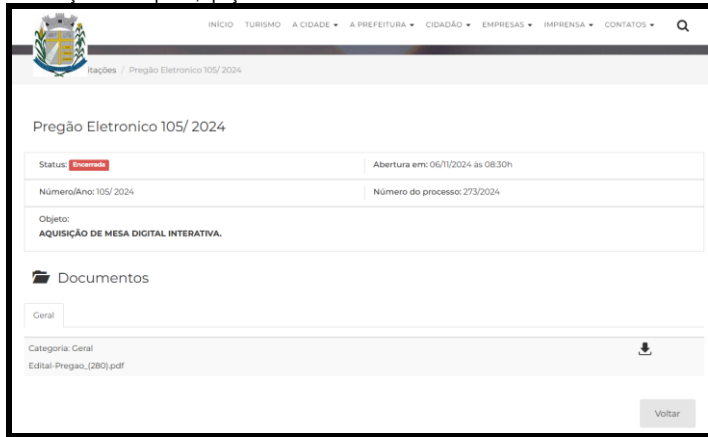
INÍCIO TURISMO A CIDADE ▾ A PREFEITURA ▾ CIDADÃO ▾ EMPRESAS ▾ IMPRENSA ▾ CONTATOS ▾

itações / Pregão Eletronico 105/ 2024

Pregão Eletronico 105/ 2024

| Status: Encerrada | Abertura em: 06/11/2024 às 08:30h |
|---|---|
| Número/Ano: 105/ 2024 | Número do processo: 273/2024 |

Objeto:
AQUISIÇÃO DE MESA DIGITAL INTERATIVA.

Documentos

Geral

Categoria: Geral
Edital-Pregao_(280).pdf

Voltar